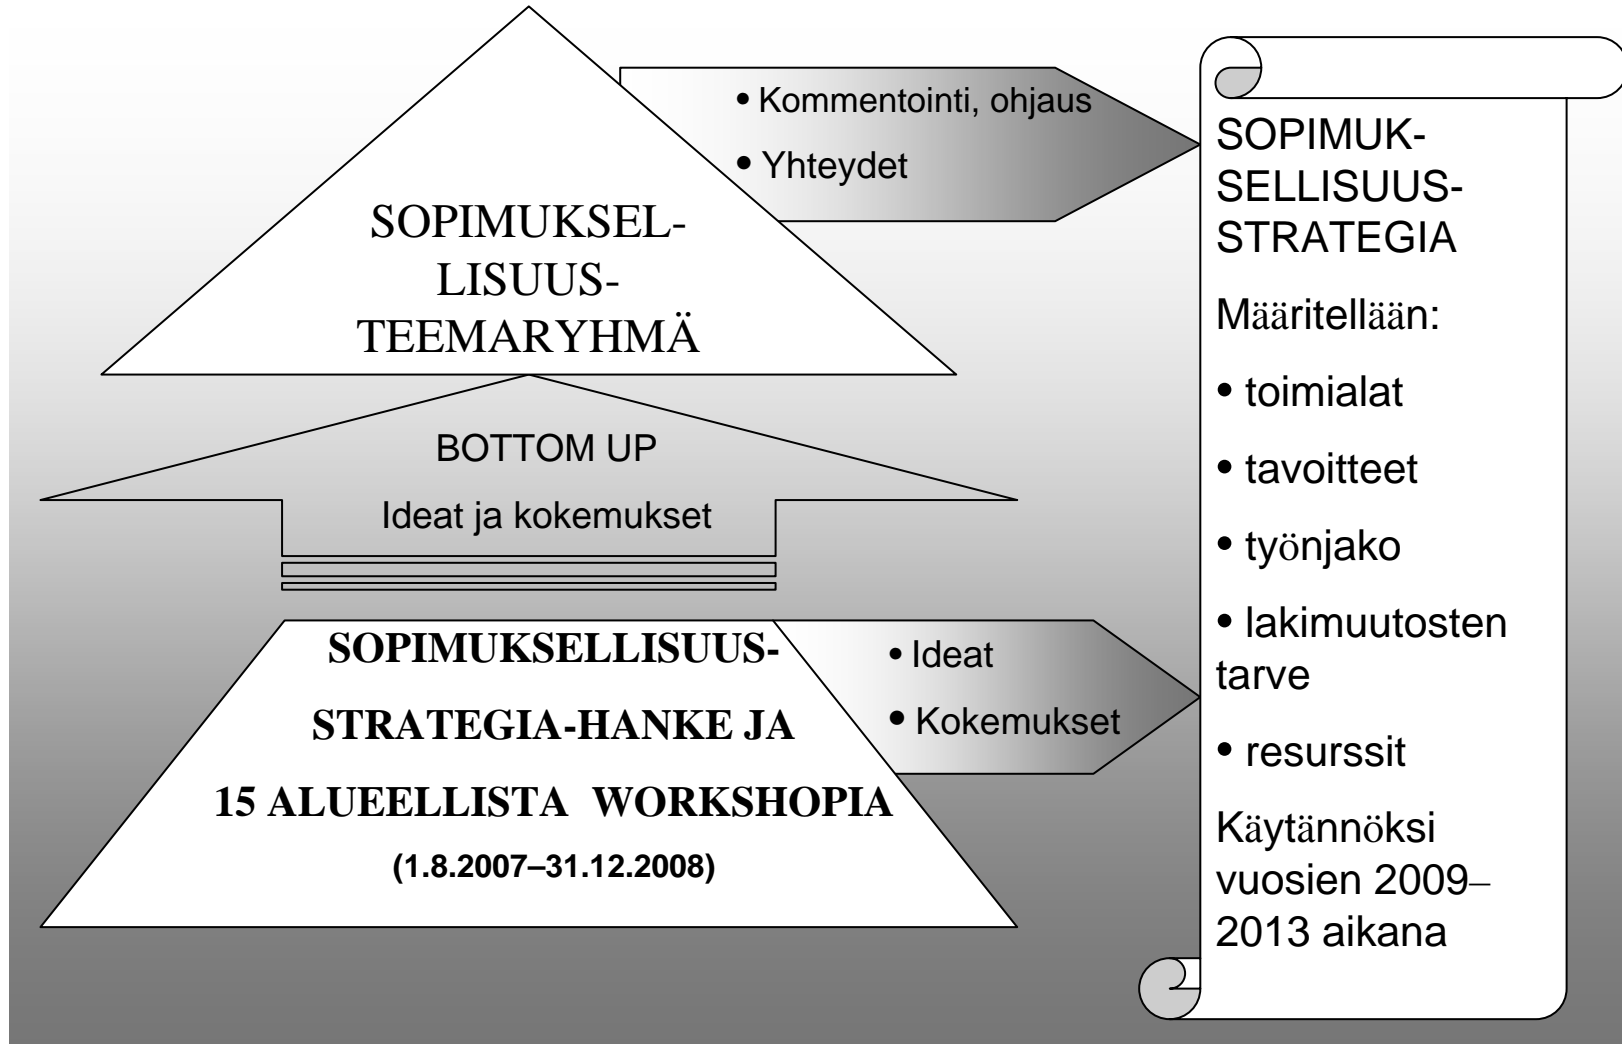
SOPIMUKSELLISUUSTEEMARYHMÄ

• Kommentointi, ohjaus

• Yhteydet

BOTTOM UP

Ideat ja kokemukset

SOPIMUKSELLISUUSSTRATEGIA-HANKE JA

15 ALUEELLISTA WORKSHOPIA

(1.8.2007–31.12.2008)

• Ideat

• Kokemukset

SOPIMUKSELLISUUSSTRATEGIA

Määritellään:

• toimialat

• tavoitteet

• työnjako

• lakimuutosten tarve

• resurssit

Käytännöksi vuosien 2009–2013 aikana